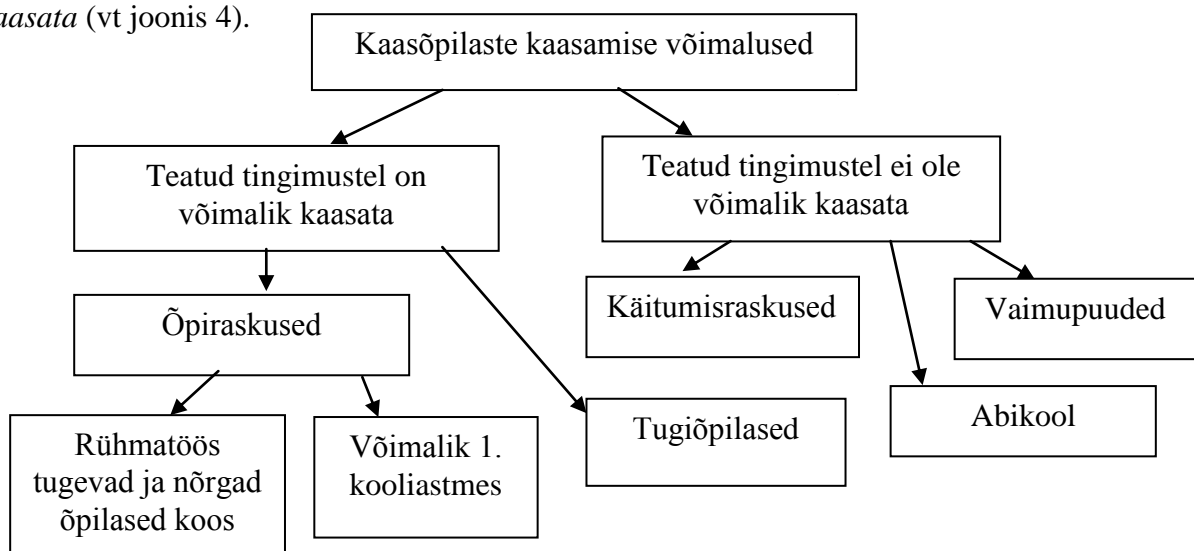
asata (vt joonis 4).

Kaasõpilaste kaasamise võimalused

Teatud tingimustel on võimalik kaasata

Teatud tingimustel ei ole võimalik kaasata

Õpiraskused

Rühmatöös tugevad ja nõrgad õpilased koos

Võimalik 1. kooliastmes

Tugiõpilased

Käitumisraskused

Vaimupuuded

Abikool